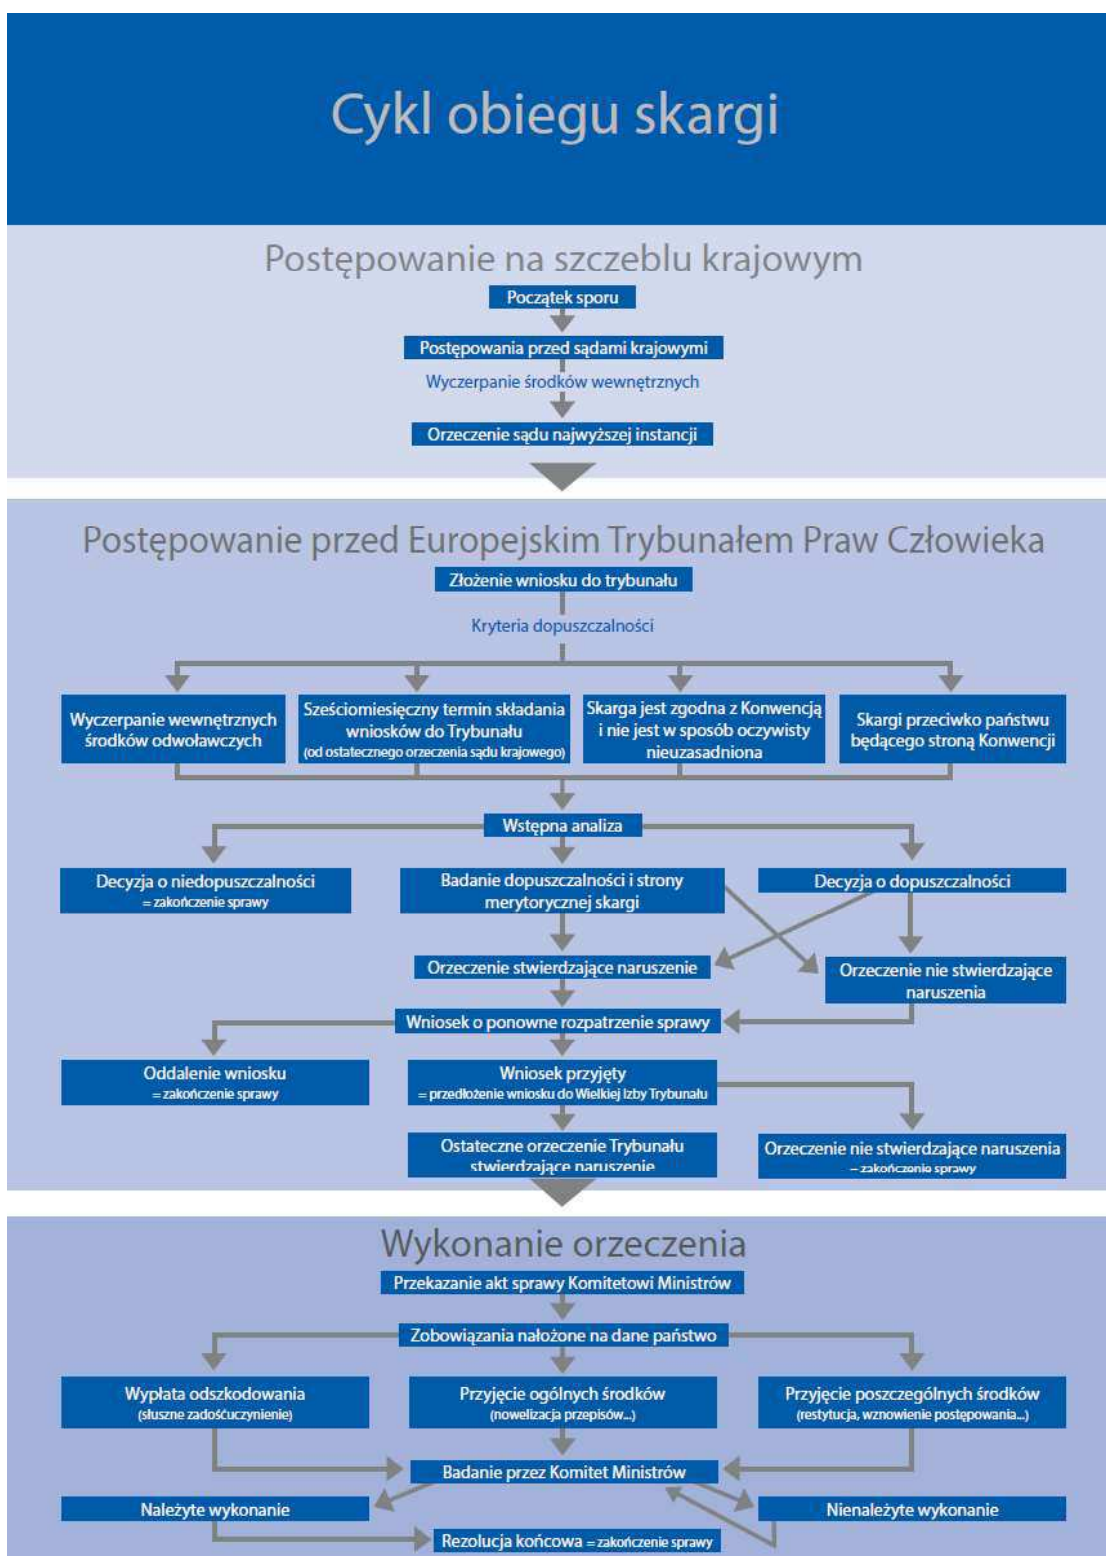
Cykl obiegu skargi

Postępowanie na szczeblu krajowym

Początek sporu

Postępowania przed sądami krajowymi

Wyczerpanie środków wewnętrznych

Orzeczenie sądu najwyższej instancji

Postępowanie przed Europejskim Trybunałem Praw Człowieka

Złożenie wniosku do trybunału

Kryteria dopuszczalności

Wyczerpanie wewnętrznych środków odwoławczych

Sześciomiesięczny termin składania wniosków do Trybunału (od ostatecznego orzeczenia sądu krajowego)

Skarga jest zgodna z Konwencją i nie jest w sposób oczywisty nieuzasadniona

Skargi przeciwko państwu będącego stroną Konwencji

Wstępna analiza

Decyzja o niedopuszczalności = zakończenie sprawy

Badanie dopuszczalności i strony merytorycznej skargi

Decyzja o dopuszczalności

Orzeczenie stwierdzające naruszenie

Orzeczenie nie stwierdzające naruszenia

Wniosek o ponowne rozpatrzenie sprawy

Oddalenie wniosku = zakończenie sprawy

Wniosek przyjęty = przedłożenie wniosku do Wielkiej Izby Trybunału

Ostateczne orzeczenie Trybunału stwierdzające naruszenie

Orzeczenie nie stwierdzające naruszenia = zakończenie sprawy

Wykonanie orzeczenia

Przekazanie akt sprawy Komitetowi Ministrów

Zobowiązania nałożone na dane państwo

Wypłata odszkodowania (słuszne zadośćuczynienie)

Przyjęcie ogólnych środków (nowelizacja przepisów...)

Przyjęcie poszczególnych środków (restytucja, wznowienie postępowania...)

Badanie przez Komitet Ministrów

Należyte wykonanie

Nienależyte wykonanie

Rezolucja końcowa = zakończenie sprawy